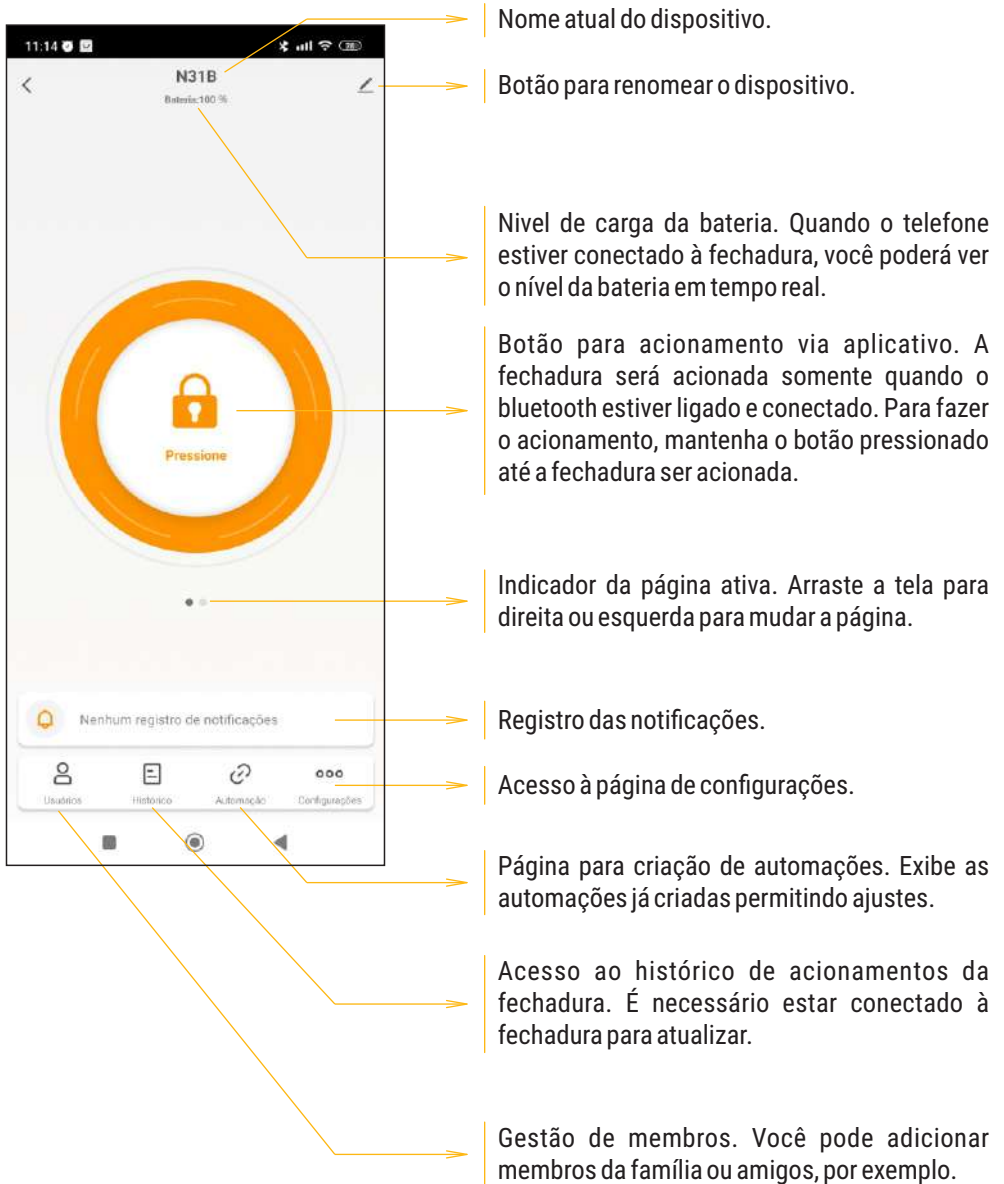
11:14

N31B

Bateria:100 %

Pressione

Nenhum registro de notificações

Usuários

Histórico

Automação

Configurações

Nome atual do dispositivo.

Botão para renomear o dispositivo.

Nivel de carga da bateria. Quando o telefone estiver conectado à fechadura, você poderá ver o nível da bateria em tempo real.

Botão para acionamento via aplicativo. A fechadura será acionada somente quando o bluetooth estiver ligado e conectado. Para fazer o acionamento, mantenha o botão pressionado até a fechadura ser acionada.

Indicador da página ativa. Arraste a tela para direita ou esquerda para mudar a página.

Registro das notificações.

Acesso à página de configurações.

Página para criação de automações. Exibe as automações já criadas permitindo ajustes.

Acesso ao histórico de acionamentos da fechadura. É necessário estar conectado à fechadura para atualizar.

Gestão de membros. Você pode adicionar membros da família ou amigos, por exemplo.